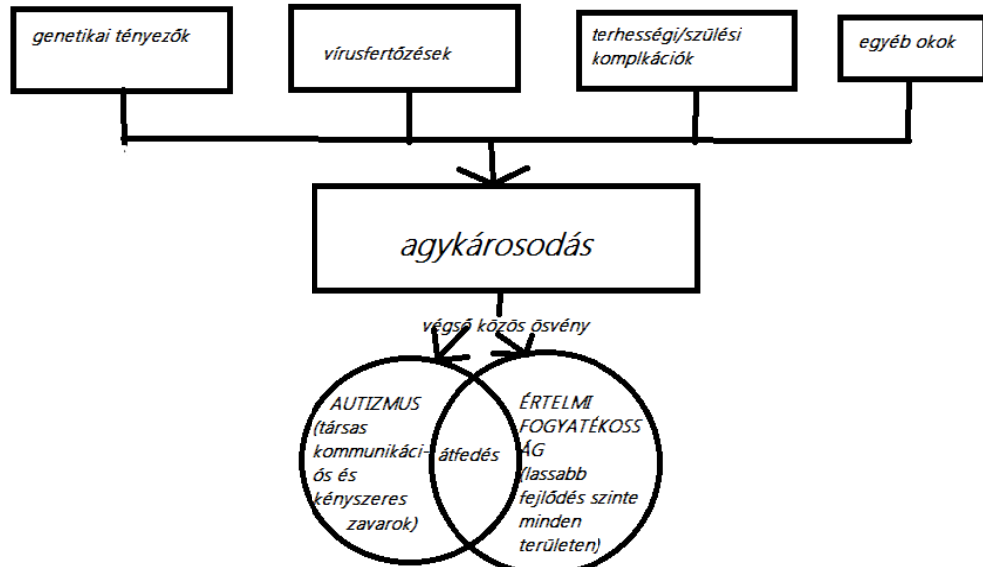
genetikai tényezők

vírusfertőzések

terhességi/szülési komplkációk

egyéb okok

agykárosodás

végső közös ösvény

AUTIZMUS (társas kommunikációs és kényszeres zavarok)

átfedés

ÉRTELMI FOGYATÉKOSSÁG (lassabb fejlődés szinte minden területen)